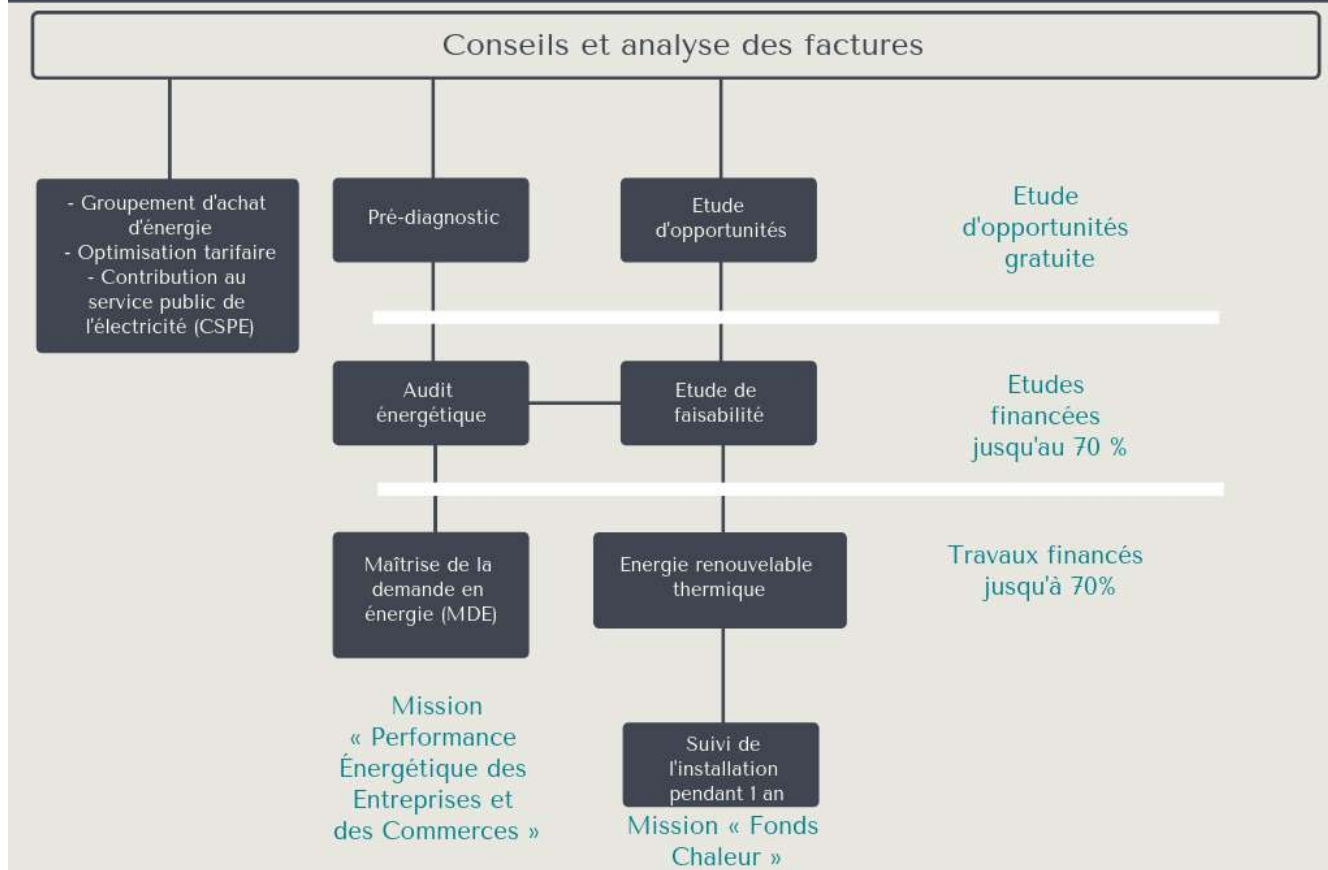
Conseils et analyse des factures

- Groupement d'achat d'énergie
- Optimisation tarifaire
- Contribution au service public de l'électricité (CSPE)

Pré-diagnostic

Etude d'opportunités

Etude d'opportunités gratuite

Audit énergétique

Etude de faisabilité

Etudes financées jusqu'au 70 %

Maîtrise de la demande en énergie (MDE)

Energie renouvelable thermique

Travaux financés jusqu'à 70%

Mission « Performance Énergétique des Entreprises et des Commerces »

Suivi de l'installation pendant 1 an

Mission « Fonds Chaleur »